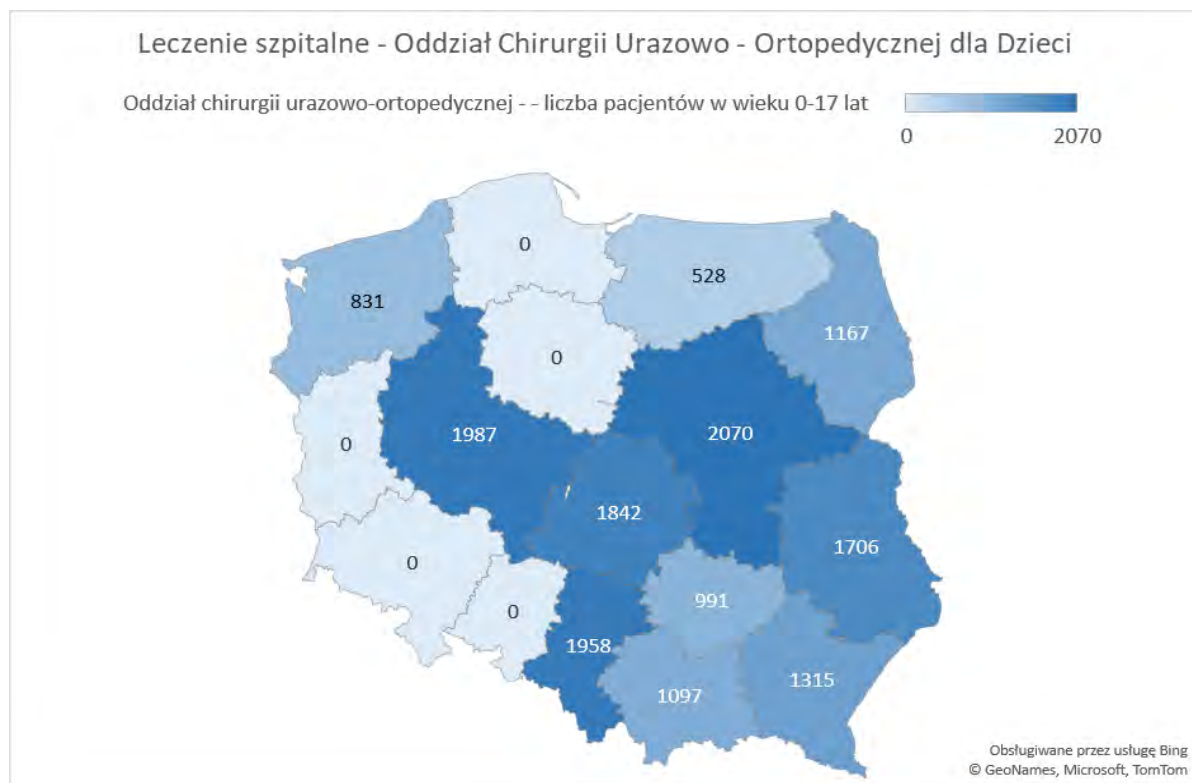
Leczenie szpitalne - Oddział Chirurgii Urazowo - Ortopedycznej dla Dzieci

Oddział chirurgii urazowo-ortopedycznej - - liczba pacjentów w wieku 0-17 lat

0 2070

0
528
831
1167
0
1987
2070
0
1842
1706
0
991
0
1958
1315
1097

Obsługiwane przez usługę Bing
© GeoNames, Microsoft, TomTom